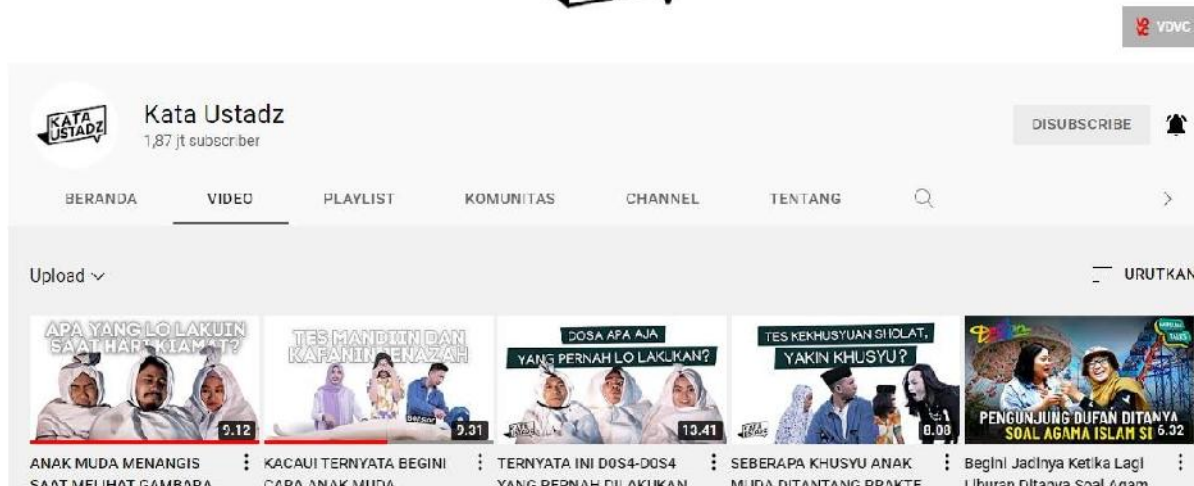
VDVC

KATA USTADZ

Kata Ustadz
1,87 jt subscriber

DISUBSCRIBE

BERANDA VIDEO PLAYLIST KOMUNITAS CHANNEL TENTANG

Upload

URUTKAN

APA YANG LO LAKUIN SAAT HARI KIAMAT?
9.12
ANAK MUDA MENANGIS SAAT MELIHAT GAMBARA

TES MANDIIN DAN KAFANIN JENAZAH
9.31
KACAU! TERNYATA BEGINI CARA ANAK MUDA

DOSA APA AJA YANG PERNAH LO LAKUKAN?
13.41
TERNYATA INI DOSA-DOSA YANG PERNAH DILAKUKAN

TES KEKHUSYUAN SHOLAT, YAKIN KHUSYU?
8.00
SEBERAPA KHUSYU ANAK MUDA DITANTANG PRAKTE

PENGUNJUNG DUFAN DITANYA SOAL AGAMA ISLAM SI
6.32
Begini Jadinya Ketika Lagi Liburan Ditanya Soal Agam